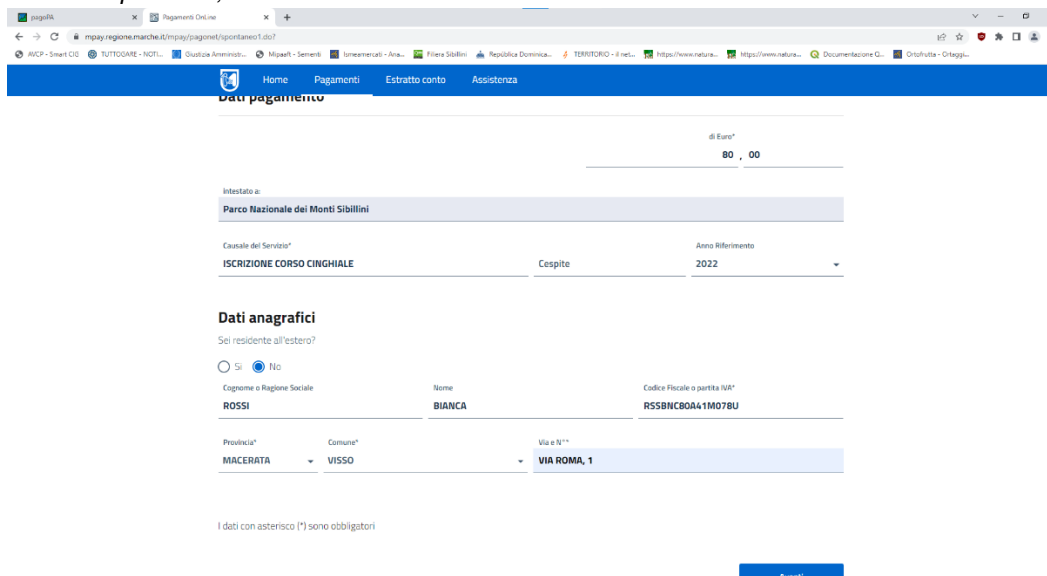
pagoPA | Pagamenti OnLine | +

mpay.regione.marche.it/mpay/pagonet/spontaneo1.do?

AVCP - Smart CIG | TUTTOGARE - NOTI... | Giustizia Amministr... | Mipaaft - Sementi | Ismeamercati - Ana... | Filiera Sibillini | República Dominica... | TERRITORIO - il net... | https://www.natura... | https://www.natura... | Documentazione Q... | Ortofrutta - Ortaggi...

Home | Pagamenti | Estratto conto | Assistenza

Dati pagamento

di Euro*
80 , 00

Intestato a:
Parco Nazionale dei Monti Sibillini

Causale del Servizio*
ISCRIZIONE CORSO CINGHIALE
Cespite
Anno Riferimento
2022

Dati anagrafici

Sei residente all'estero?

Sì No

Cognome o Ragione Sociale
ROSSI
Nome
BIANCA
Codice Fiscale o partita IVA*
RSSBNC80A41M078U

Provincia*
MACERATA
Comune*
VISSO
Via e N°*
VIA ROMA, 1

I dati con asterisco (*) sono obbligatori

Avanti